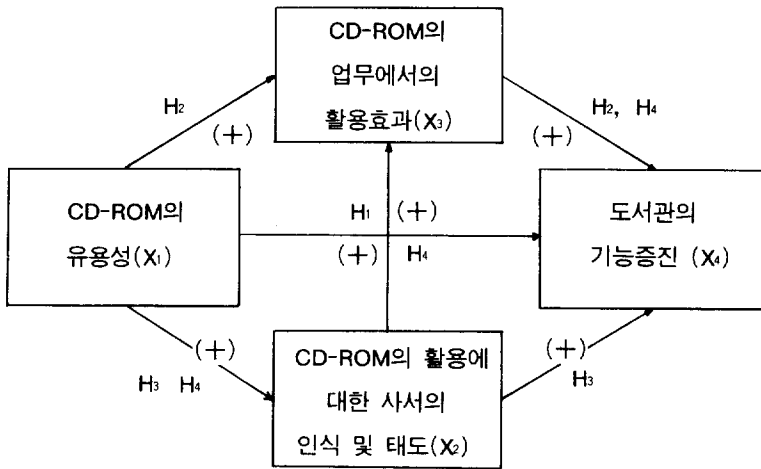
CD-ROM의 업무에서의 활용효과($X_3$)

$H_2$ (+)

$H_2$, $H_4$ (+)

CD-ROM의 유용성($X_1$)

$H_1$ (+)

(+) $H_4$

도서관의 기능증진 ($X_4$)

(+) $H_3$ $H_4$

(+) $H_3$

CD-ROM의 활용에 대한 사서의 인식 및 태도($X_2$)